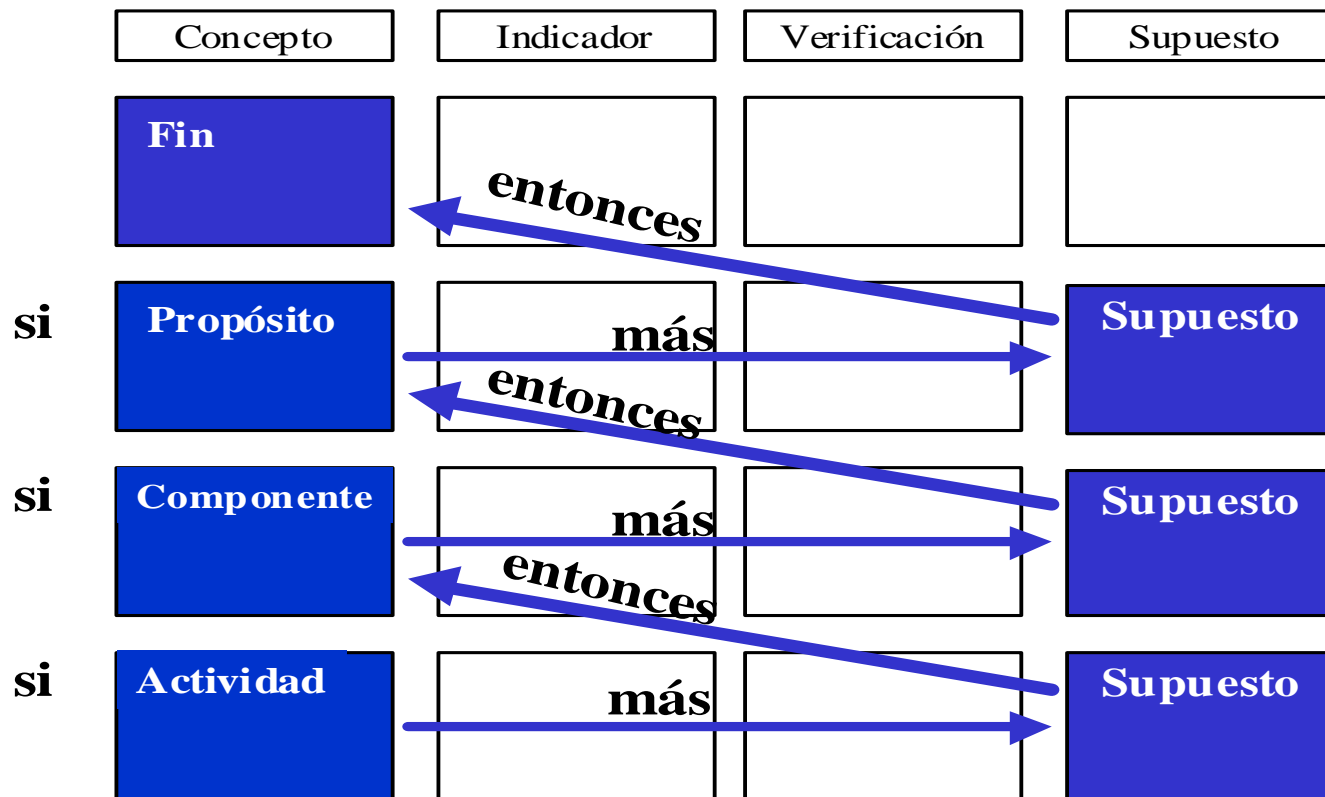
| Concepto | Indicador | Verificación | Supuesto |
|---|---|---|---|
| Fin | | | |
| Propósito | | | Supuesto |
| Componente | | | Supuesto |
| Actividad | | | Supuesto |

entonces

si

más

entonces

si

más

entonces

si

más